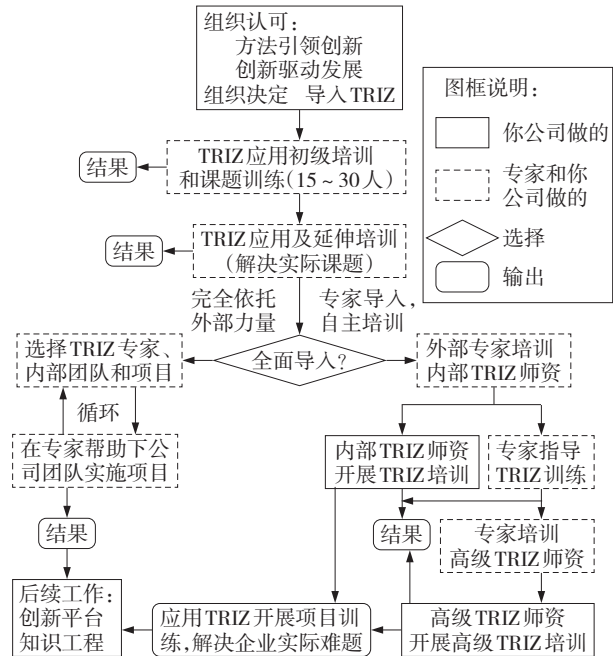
组织认可：
方法引领创新
创新驱动发展
组织决定 导入 TRIZ

图框说明：
你公司做的
专家和你公司做的
选择
输出

结果
TRIZ 应用初级培训和课题训练（15 ~ 30 人）

结果
TRIZ 应用及延伸培训（解决实际课题）

完全依托外部力量
专家导入，自主培训

选择 TRIZ 专家、内部团队和项目
全面导入？
外部专家培训内部 TRIZ 师资

循环

在专家帮助下公司团队实施项目
内部 TRIZ 师资开展 TRIZ 培训
专家指导 TRIZ 训练

结果
结果
专家培训高级 TRIZ 师资

后续工作：创新平台知识工程
应用 TRIZ 开展项目训练，解决企业实际难题
高级 TRIZ 师资开展高级 TRIZ 培训